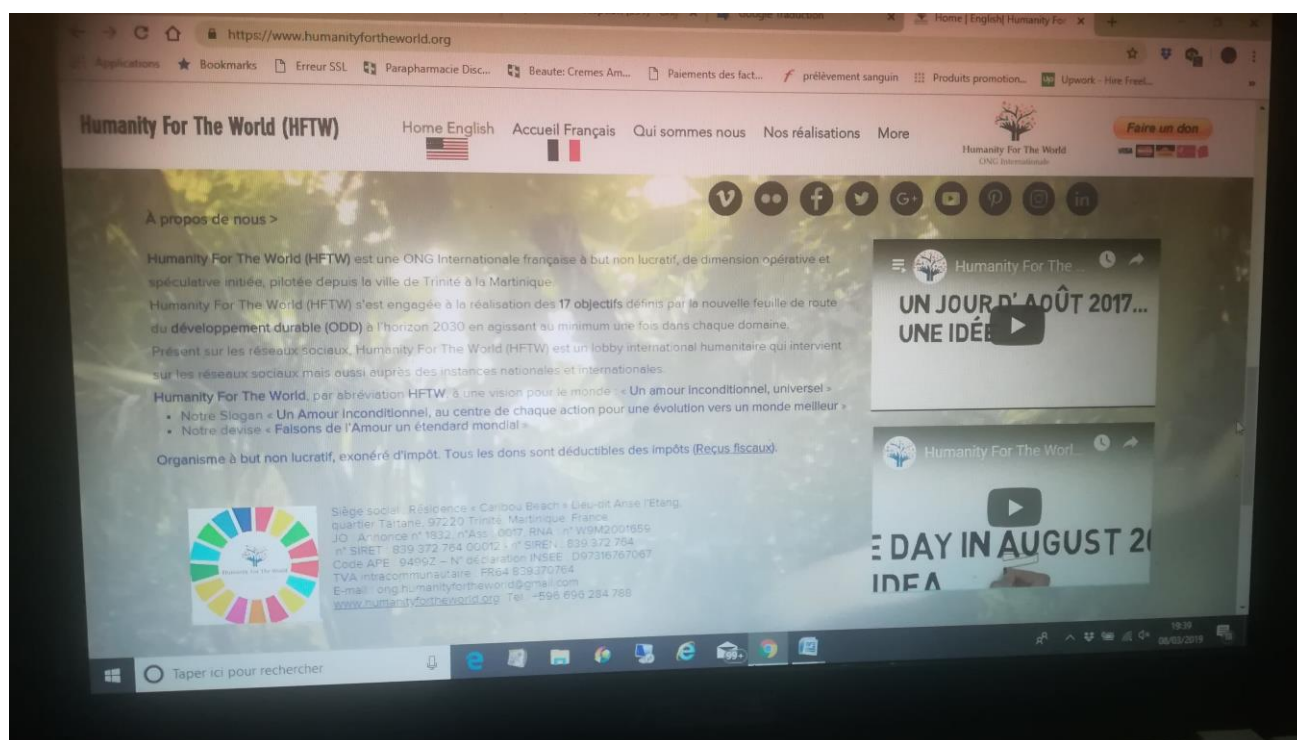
Google traduction
Home | English| Humanity For

https://www.humanityfortheworld.org

Applications Bookmarks Erreur SSL Parapharmacie Disc... Beaute: Cremes Am... Paiements des fact... prélèvement sanguin Produits promotion... Upwork - Hire Freel...

Humanity For The World (HFTW)

Home English Accueil Français Qui sommes nous Nos réalisations More

Humanity For The World
ONG Internationale

Faire un don

À propos de nous >

Humanity For The World (HFTW) est une ONG Internationale française à but non lucratif, de dimension opérative et spéculative initiée, pilotée depuis la ville de Trinité à la Martinique.
Humanity For The World (HFTW) s'est engagée à la réalisation des 17 objectifs définis par la nouvelle feuille de route du développement durable (ODD) à l'horizon 2030 en agissant au minimum une fois dans chaque domaine.
Présent sur les réseaux sociaux, Humanity For The World (HFTW) est un lobby international humanitaire qui intervient sur les réseaux sociaux mais aussi auprès des instances nationales et internationales.
Humanity For The World, par abréviation HFTW, a une vision pour le monde : « Un amour inconditionnel, universel »
• Notre Slogan « Un Amour inconditionnel, au centre de chaque action pour une évolution vers un monde meilleur »
• Notre devise « Faisons de l'Amour un étendard mondial »

Organisme à but non lucratif, exonéré d'impôt. Tous les dons sont déductibles des impôts (Reçus fiscaux).

Humanity For The World

Siège social : Résidence « Caribou Beach » Lieu-dit Anse l'Etang, quartier Taïtane, 97220 Trinité, Martinique, France
JO : Annonce n° 1832, n°Ass : 0017, RNA : n° W9M2001659
n° SIRET : 839 372 764 00012 – n° SIREN : 839 372 764
Code APE : 9499Z – N° déclaration INSEE : D97316767067
TVA intracommunautaire : FR64 839370764
E-mail : ong.humanityfortheworld@gmail.com
www.humanityfortheworld.org Tel : +596 696 284 788

Humanity For The ...
UN JOUR D' AOÛT 2017... UNE IDÉE

Humanity For The Worl...
E DAY IN AUGUST 2(
IDEA

Taper ici pour rechercher

19:39
06/03/2019